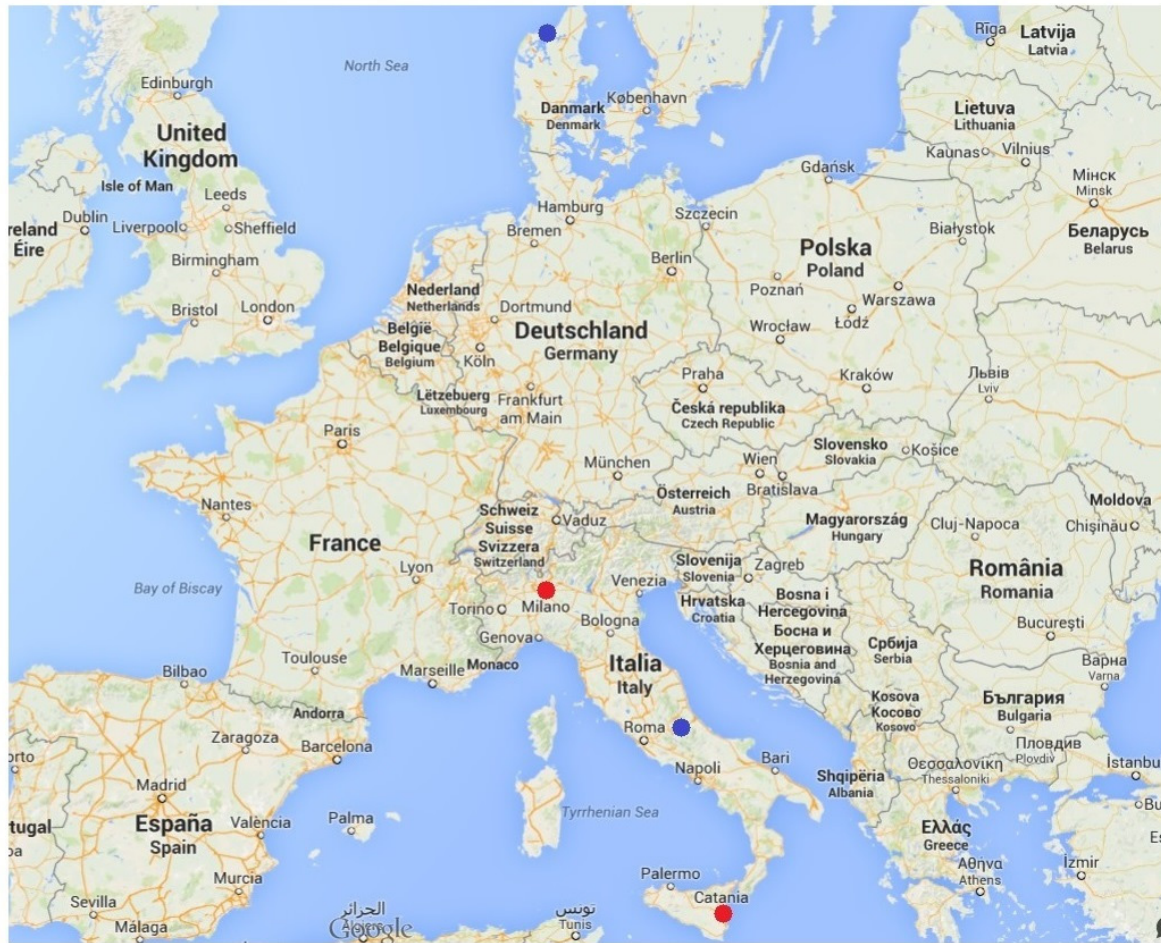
North Sea
Rīga Latvija
Latvia
Edinburgh
Danmark København
Denmark
Lietuva
Lithuania
United Kingdom
Kaunas Vilnius
Isle of Man
Leeds
Минск
Minsk
Gdańsk
Hamburg
Szczecin
reland Dublin
Éire
Liverpool
Sheffield
Bremen
Białystok
Беларусь
Belarus
Polska
Poland
Birmingham
Berlin
Nederland
Netherlands
Dortmund
Poznań
Warszawa
Bristol
London
België
Belgique
Belgium
Deutschland
Germany
Köln
Wrocław
Łódź
Lëtzebuerg
Luxembourg
Frankfurt am Main
Praha
Kraków
Львів
Lviv
Paris
Česká republika
Czech Republic
Slovensko
Slovakia
Košice
München
Wien
Bratislava
Nantes
Österreich
Austria
Moldova
Schweiz
Suisse
Svizzera
Switzerland
Vaduz
Magyarország
Hungary
Cluj-Napoca
Chişinău
France
Lyon
Venezia
Slovenija
Slovenia
Zagreb
România
Romania
Bay of Biscay
Torino
Milano
Hrvatska
Croatia
Bosna i Hercegovina
Босна и Херцеговина
Bosnia and Herzegovina
Genova
Bologna
București
Toulouse
Marseille
Monaco
Italia
Italy
Србија
Serbia
Варна
Varna
Bilbao
Andorra
Kosova
Косово
Kosovo
България
Bulgaria
Zaragoza
Barcelona
Roma
Пловдив
Plovdiv
orto
Napoli
Bari
Shqipëria
Albania
Θεσσαλονίκη
Thessaloniki
İstanbu
Madrid
Tyrrhenian Sea
Bu
tugal
España
Spain
València
Palma
Ελλάς
Greece
Palermo
Murcia
Αθήνα
Athens
İzmir
Catania
Sevilla
Málaga
الجزائر
Algiers
Google
تونس
Tunis